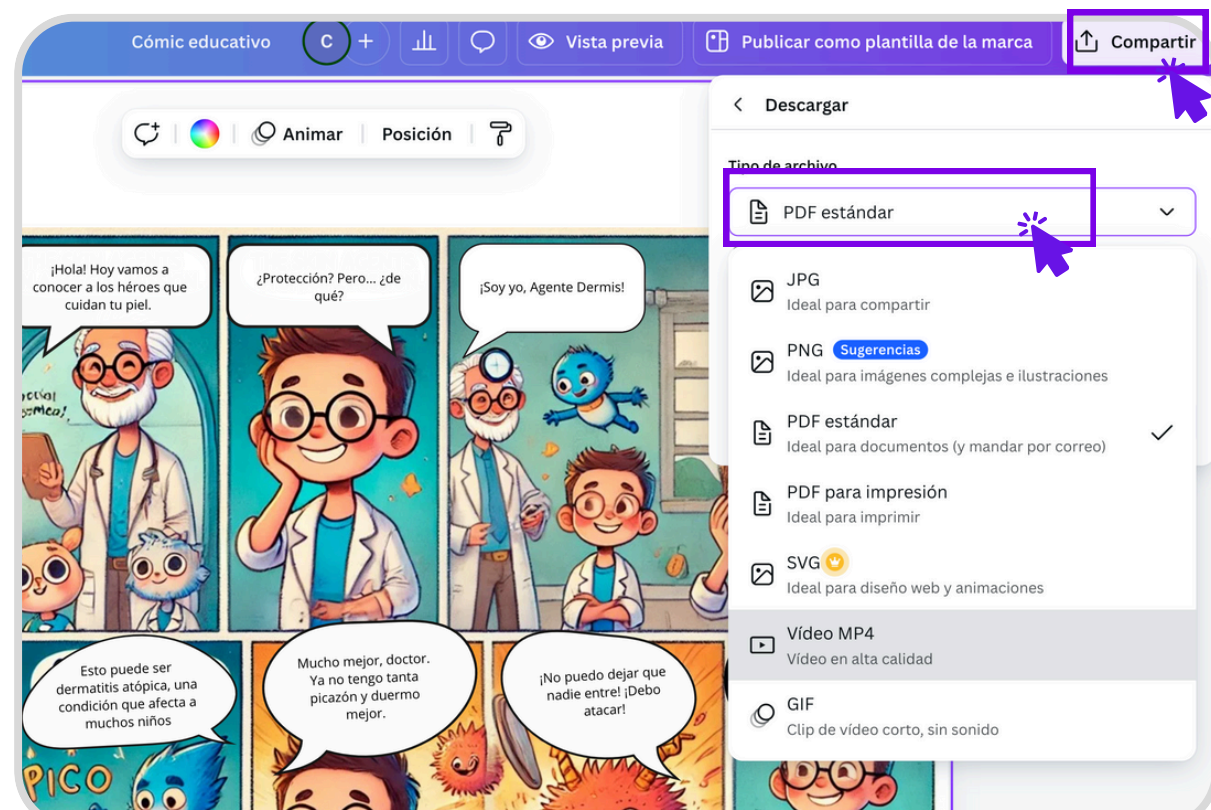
Cómic educativo C + Vista previa Publicar como plantilla de la marca Compartir

Animar Posición

Descargar

Tipo de archivo

PDF estándar

JPG
Ideal para compartir

PNG Sugerencias
Ideal para imágenes complejas e ilustraciones

PDF estándar
Ideal para documentos (y mandar por correo)

PDF para impresión
Ideal para imprimir

SVG
Ideal para diseño web y animaciones

Vídeo MP4
Vídeo en alta calidad

GIF
Clip de vídeo corto, sin sonido

¡Hola! Hoy vamos a conocer a los héroes que cuidan tu piel.

¿Protección? Pero... ¿de qué?

¡Soy yo, Agente Dermis!

Esto puede ser dermatitis atópica, una condición que afecta a muchos niños

Mucho mejor, doctor. Ya no tengo tanta picazón y duermo mejor.

¡No puedo dejar que nadie entre! ¡Debo atacar!

PICO